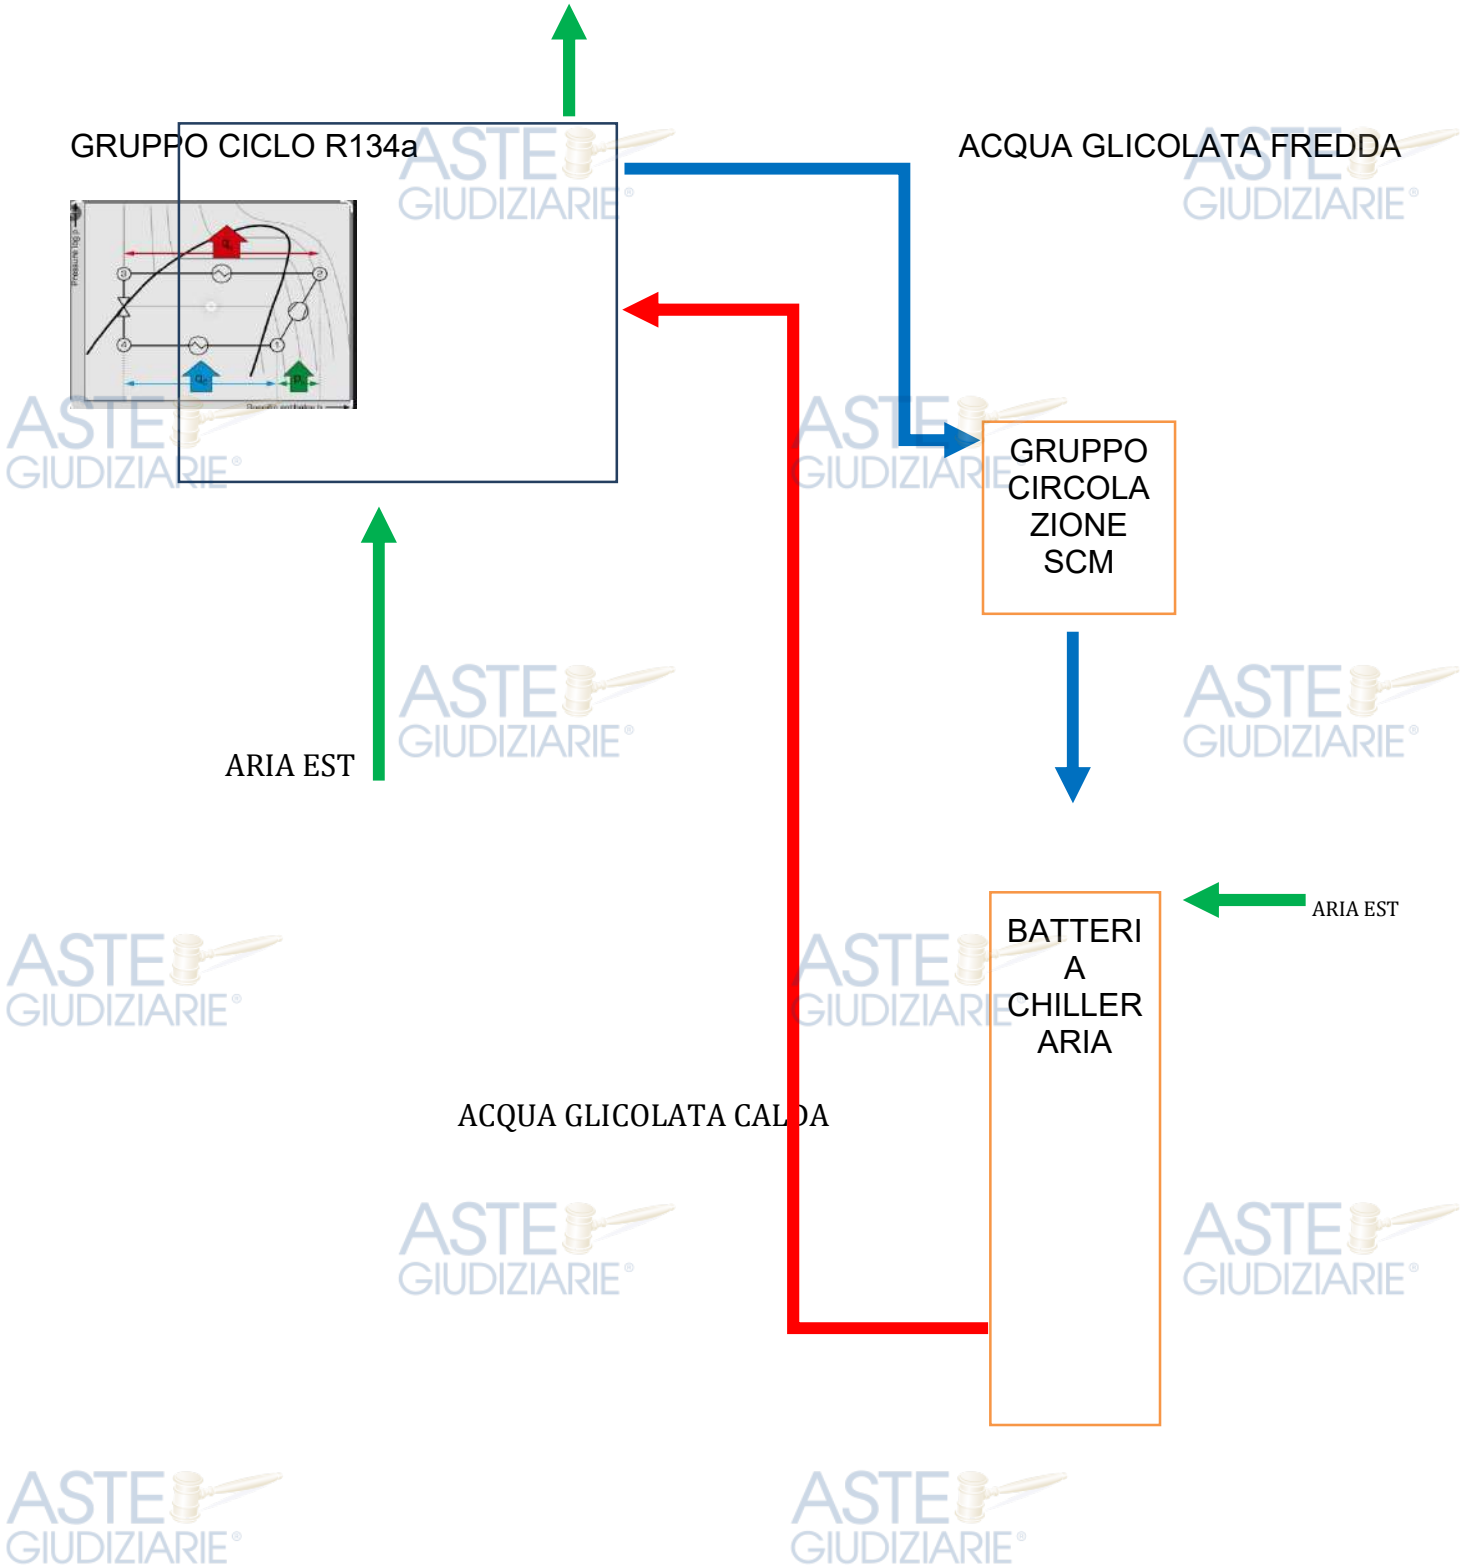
GRUPPO CICLO R134a

ACQUA GLICOLATA FREDDA

GRUPPO CIRCOLA ZIONE SCM

ARIA EST

BATTERI A CHILLER ARIA

ARIA EST

ACQUA GLICOLATA CALDA

ASTE GIUDIZIARIE®
ASTE GIUDIZIARIE®
ASTE GIUDIZIARIE®
ASTE GIUDIZIARIE®
ASTE GIUDIZIARIE®
ASTE GIUDIZIARIE®
ASTE GIUDIZIARIE®
ASTE GIUDIZIARIE®
ASTE GIUDIZIARIE®
ASTE GIUDIZIARIE®
ASTE GIUDIZIARIE®
ASTE GIUDIZIARIE®